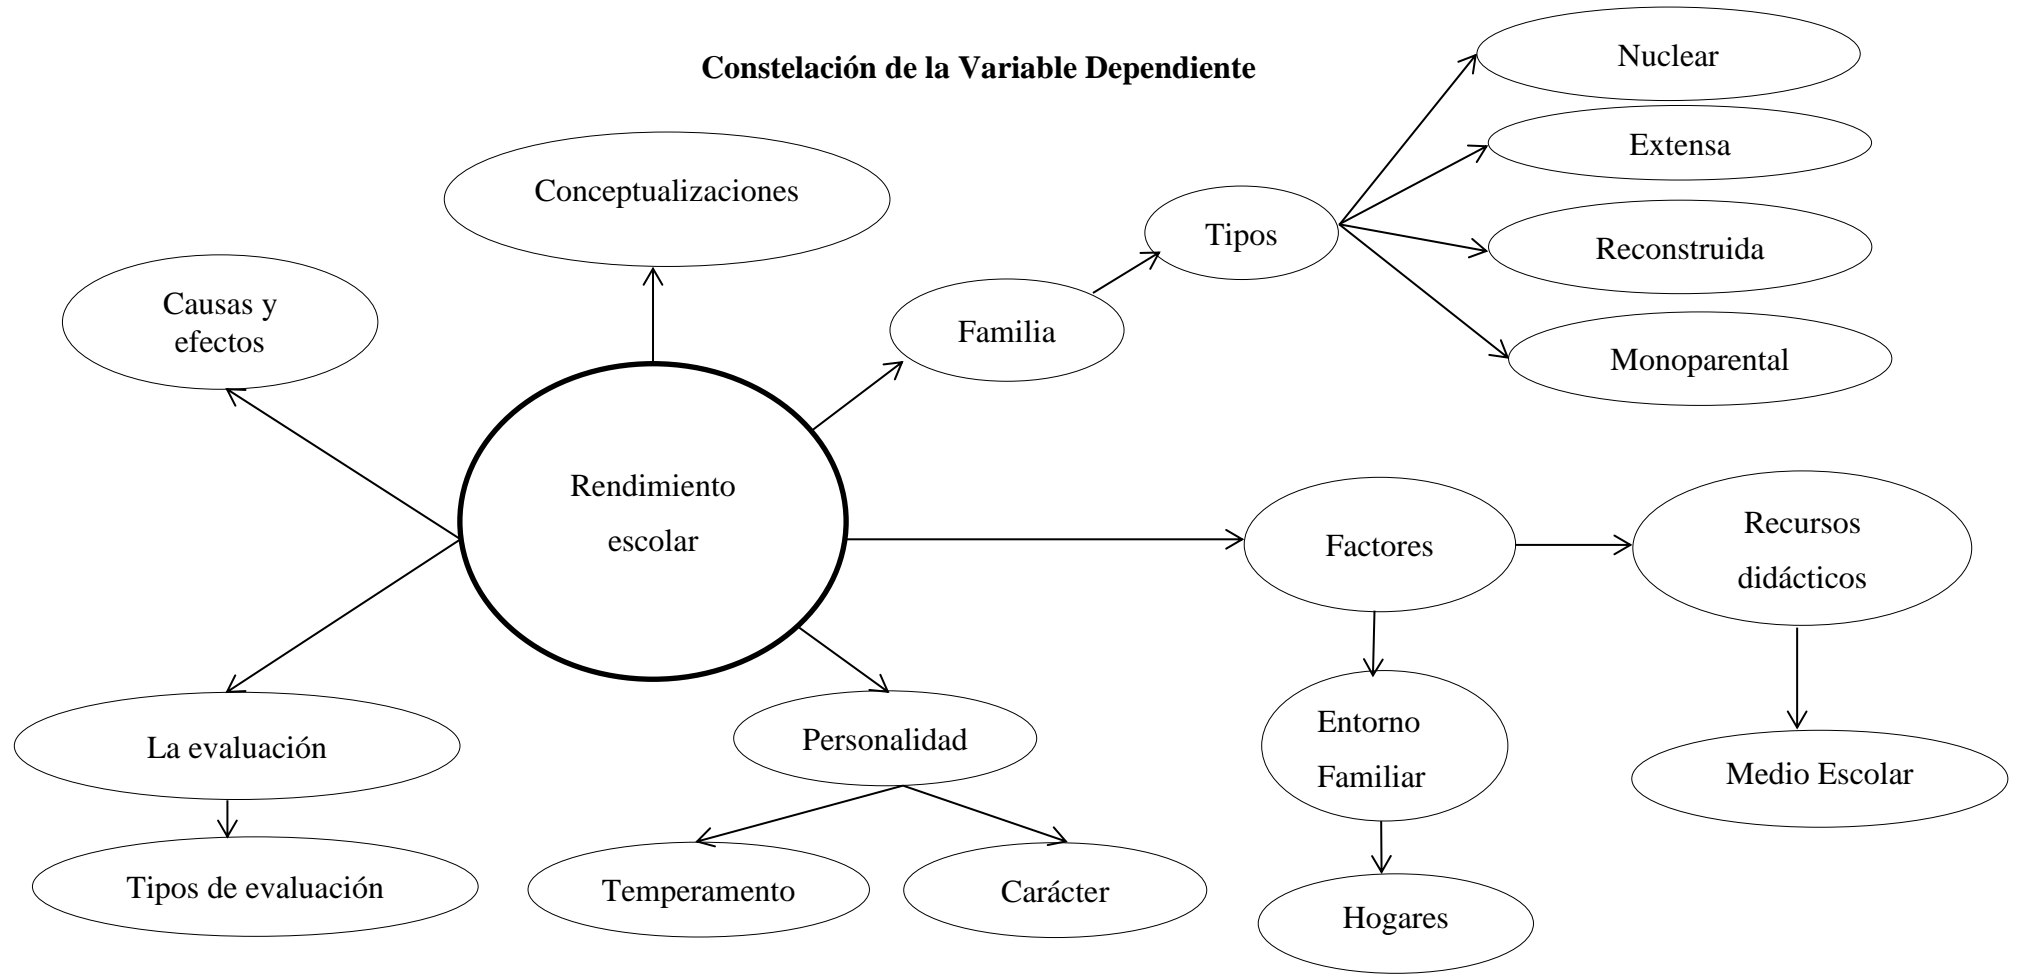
**Constelación de la Variable Dependiente**

Nuclear

Extensa

Conceptualizaciones

Tipos

Reconstruida

Causas y efectos

Familia

Monoparental

Rendimiento escolar

Factores

Recursos didácticos

Entorno Familiar

La evaluación

Personalidad

Medio Escolar

Tipos de evaluación

Temperamento

Carácter

Hogares